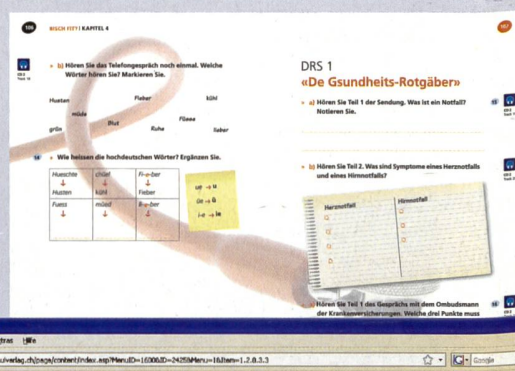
106 BISCH FIT? | KAPITEL 4

b) Hören Sie das Telefongespräch noch einmal. Welche Wörter hören Sie? Markieren Sie.

Husten Fieber kühl
müde Füsse
Blut
grün Ruhe lieber

14 Wie heissen die hochdeutschen Wörter? Ergänzen Sie.

| Hueschte | chüel | Fi-e-ber |
|---|---|---|
| ↓ | ↓ | ↓ |
| Husten | kühl | Fieber |
| Fuess | müed | li-e-ber |
| ↓ | ↓ | ↓ |

ue → u
üe → ü
i-e → ie

107

DRS 1
«De Gsundheits-Rotgäber»

a) Hören Sie Teil 1 der Sendung. Was ist ein Notfall? Notieren Sie.

b) Hören Sie Teil 2. Was sind Symptome eines Herznotfalls und eines Hirnnotfalls?

| Herznotfall | Hirnnotfall |
|---|---|

c) Hören Sie Teil 1 des Gesprächs mit dem Ombudsmann der Krankenversicherungen. Welche drei Punkte muss

Extras Hilfe
ulverlag.ch/page/content/index.asp?MenuID=1600&ID=2425&Menu=16&Item=1.2.8.3.3
Google